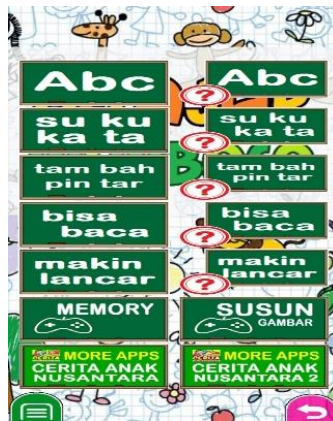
Abc

su ku ka ta

tam bah pin tar

bisa baca

makin lancar

MEMORY

MORE APPS CERITA ANAK NUSANTARA

Abc

su ku ka ta

tam bah pin tar

bisa baca

makin lancar

SUSUN GAMBAR

MORE APPS CERITA ANAK NUSANTARA 2